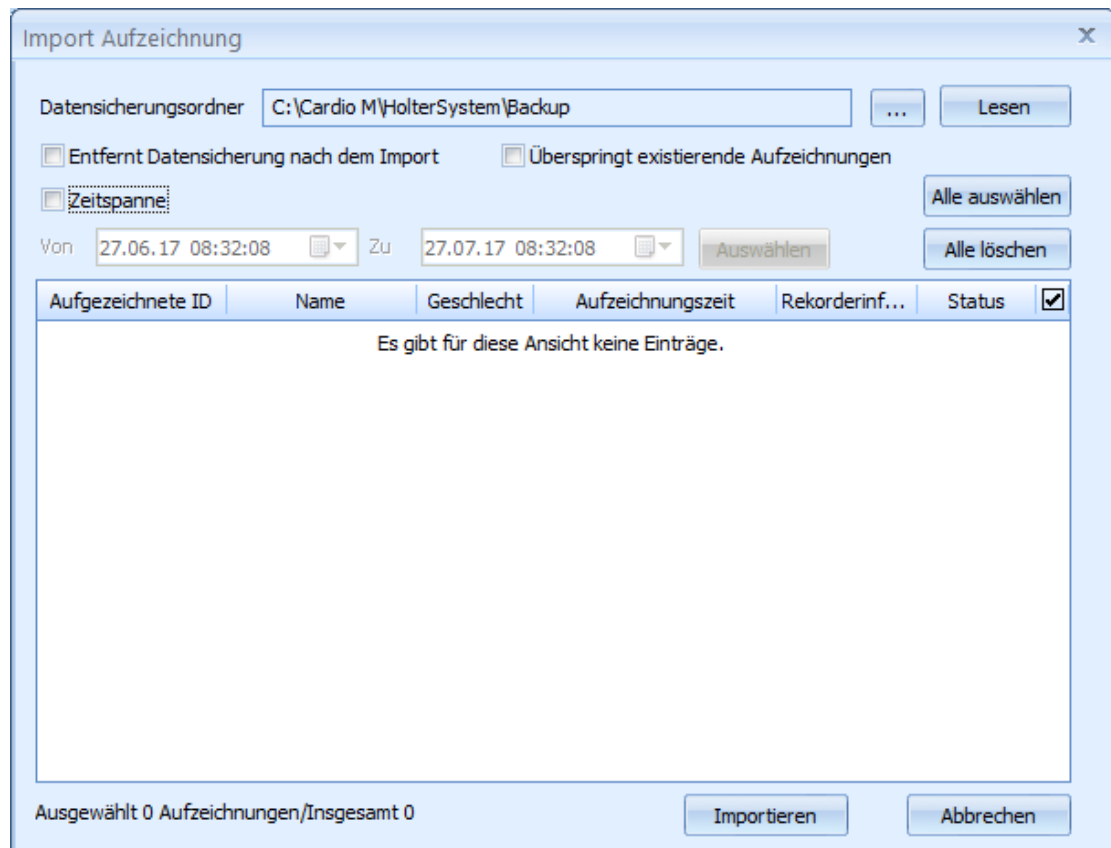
Import Aufzeichnung

x

Datensicherungsordner C:\Cardio M\HolterSystem\Backup ... Lesen

Entfernt Datensicherung nach dem Import

Überspringt existierende Aufzeichnungen

Zeitspanne

Alle auswählen

Von 27.06.17 08:32:08 Zu 27.07.17 08:32:08 Auswählen

Alle löschen

| Aufgezeichnete ID | Name | Geschlecht | Aufzeichnungszeit | Rekorderinf... | Status | ☑ |
|---|---|---|---|---|---|---|

Es gibt für diese Ansicht keine Einträge.

Ausgewählt 0 Aufzeichnungen/Insgesamt 0

Importieren

Abbrechen